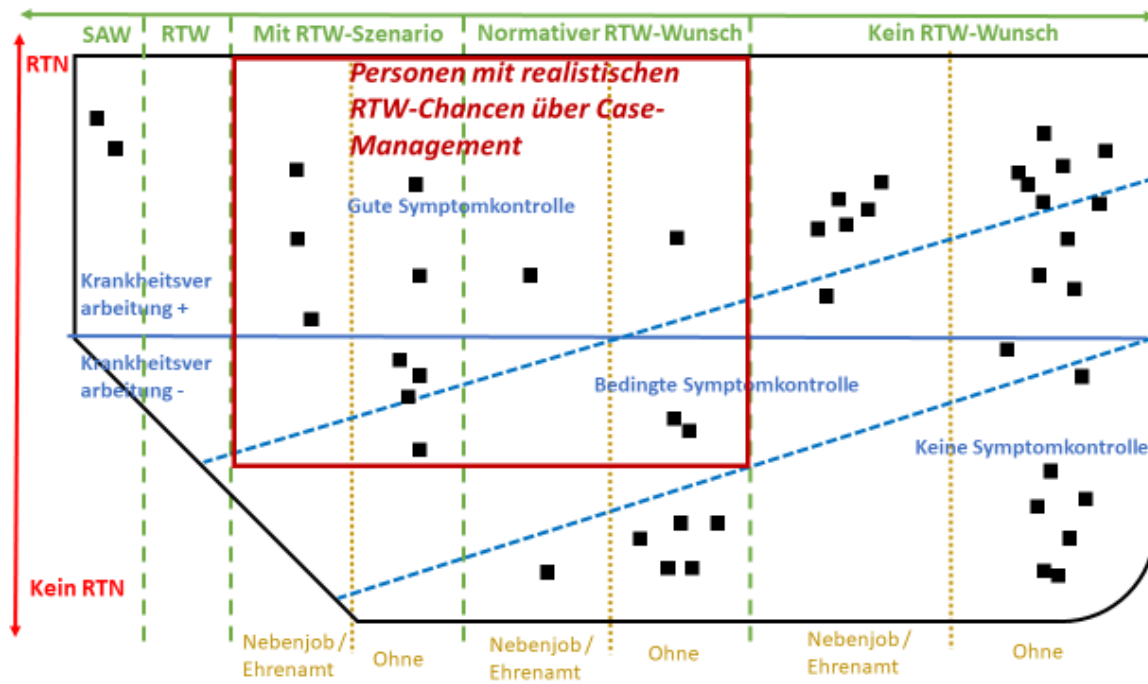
SAW RTW Mit RTW-Szenario Normativer RTW-Wunsch Kein RTW-Wunsch

RTN

Personen mit realistischen RTW-Chancen über Case-Management

Gute Symptomkontrolle

Krankheitsverarbeitung +

Krankheitsverarbeitung -

Bedingte Symptomkontrolle

Keine Symptomkontrolle

Kein RTN

Nebenjob / Ehrenamt Ohne Nebenjob / Ehrenamt Ohne Nebenjob / Ehrenamt Ohne